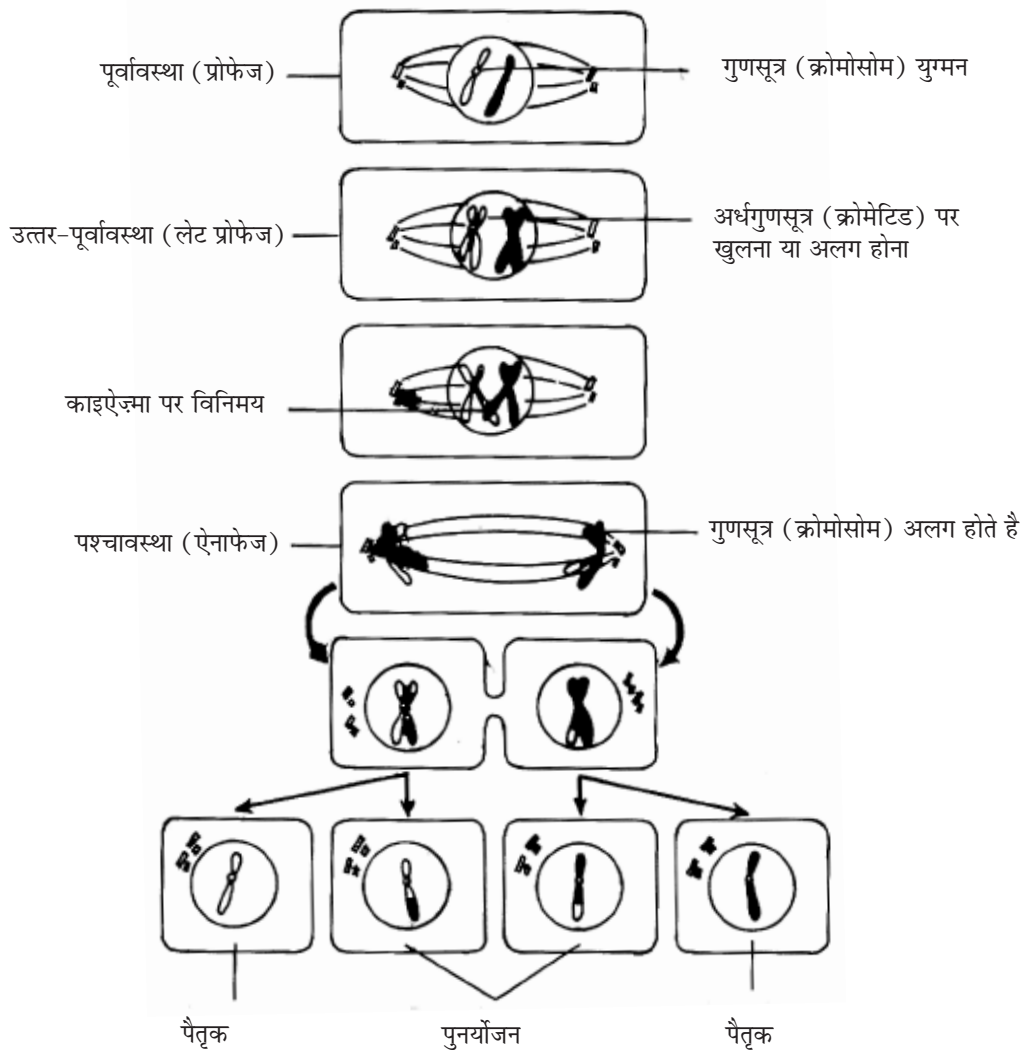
पूर्वावस्था (प्रोफेज)

गुणसूत्र (क्रोमोसोम) युग्मन

उत्तर-पूर्वावस्था (लेट प्रोफेज)

अर्धगुणसूत्र (क्रोमेटिड) पर खुलना या अलग होना

काइऐज़्मा पर विनिमय

पश्चावस्था (ऐनाफेज)

गुणसूत्र (क्रोमोसोम) अलग होते है

पैतृक

पुनर्योजन

पैतृक